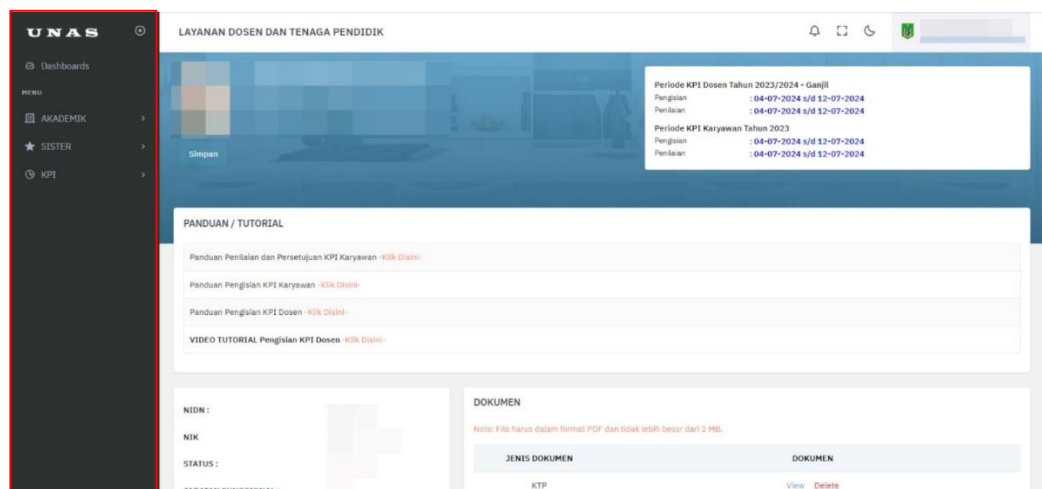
UNAS

Dashboards

MENU

AKADEMIK

SISTER

KPI

LAYANAN DOSEN DAN TENAGA PENDIDIK

Simpan

Periode KPI Dosen Tahun 2023/2024 - Ganjil
Pengisian : 04-07-2024 s/d 12-07-2024
Penilaian : 04-07-2024 s/d 12-07-2024
Periode KPI Karyawan Tahun 2023
Pengisian : 04-07-2024 s/d 12-07-2024
Penilaian : 04-07-2024 s/d 12-07-2024

PANDUAN / TUTORIAL

Panduan Penilaian dan Persetujuan KPI Karyawan -Klik Disini-

Panduan Pengisian KPI Karyawan -Klik Disini-

Panduan Pengisian KPI Dosen -Klik Disini-

VIDEO TUTORIAL Pengisian KPI Dosen -Klik Disini-

NIDN :

NIK

STATUS :

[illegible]

DOKUMEN

Note: File harus dalam format PDF dan tidak lebih besar dari 2 MB.

| JENIS DOKUMEN | DOKUMEN |
|---|---|
| KTP | View Delete |